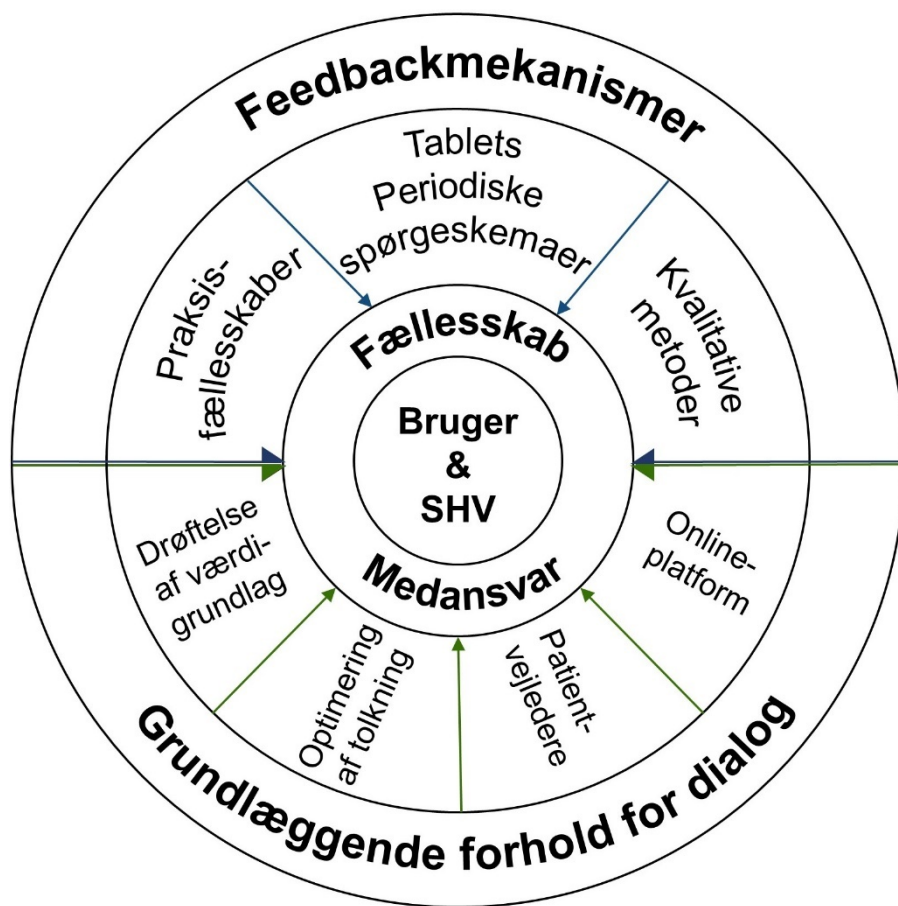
Feedbackmekanismer

Tablets
Periodiske
spørgeskemaer

Praksis-
fællesskaber

Kvalitative
metoder

Fællesskab

Bruger
&
SHV

Medansvar

Drøftelse
af værdi-
grundlag

Online-
platform

Optimering
af tolkning

Patient-
vejledere

Grundlæggende forhold for dialog